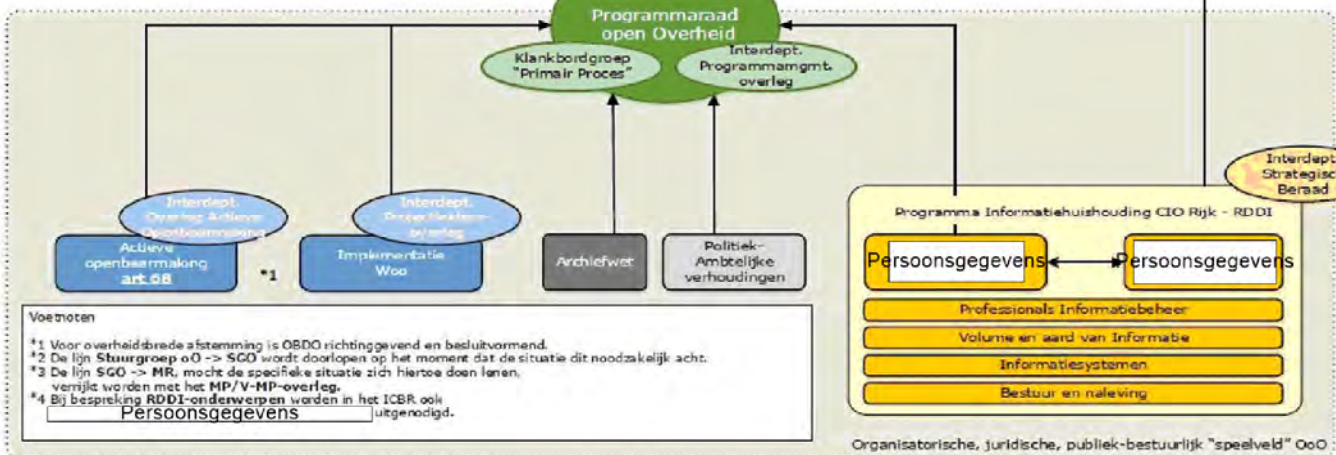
Programmaraad open Overheid

Klankbordgroep "Primair Proces"

Interdept. Programmamgmt. overleg

Interdept. Overleg Actieve Openbaarmaking

Actieve openbaarmaking art 6B

Interdept. Projectleiders-overleg

Implementatie Woo

*1

Archiefwet

Politiek-Ambtelijke verhoudingen

Interdept. Strategisch Beraad

Programma Informatiehuishouding CIO Rijk - RDDI

Persoonsgegevens

Persoonsgegevens

Professionals Informatiebeheer

Volume en aard van informatie

Informatiesystemen

Bestuur en naleving

Voetnoten

*1 Voor overheidsbrede afstemming is OBDO richtinggevend en besluitvormend.
*2 De lijn Stuurgroep oO -> SGO wordt doorlopen op het moment dat de situatie dit noodzakelijk acht.
*3 De lijn SGO -> MR, mocht de specifieke situatie zich hiertoe doen lenen, verrijkt worden met het MP/V-MP-overleg.
*4 Bij bespreking RDDI-onderwerpen worden in het ICBR ook Persoonsgegevens uitgenodigd.

Organisatorische, juridische, publiek-bestuurlijk "speelveld" OoO